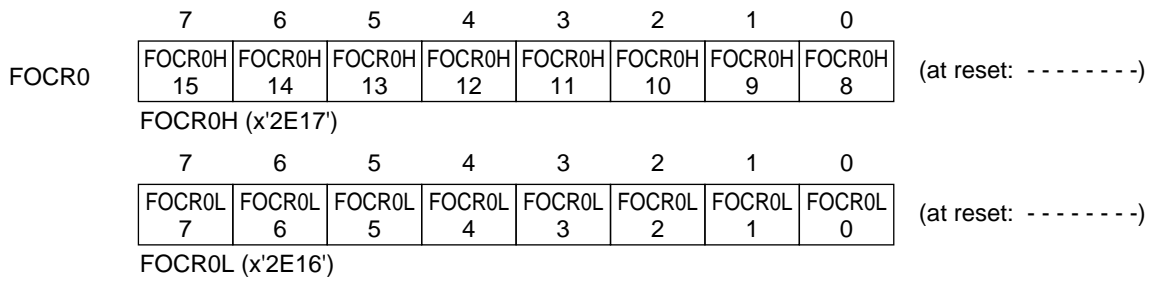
FOCR0

| 7 | 6 | 5 | 4 | 3 | 2 | 1 | 0 |
|---|---|---|---|---|---|---|---|
| FOCR0H 15 | FOCR0H 14 | FOCR0H 13 | FOCR0H 12 | FOCR0H 11 | FOCR0H 10 | FOCR0H 9 | FOCR0H 8 |

(at reset: - - - - - - - -)

FOCR0H (x'2E17')

| 7 | 6 | 5 | 4 | 3 | 2 | 1 | 0 |
|---|---|---|---|---|---|---|---|
| FOCR0L 7 | FOCR0L 6 | FOCR0L 5 | FOCR0L 4 | FOCR0L 3 | FOCR0L 2 | FOCR0L 1 | FOCR0L 0 |

(at reset: - - - - - - - -)

FOCR0L (x'2E16')